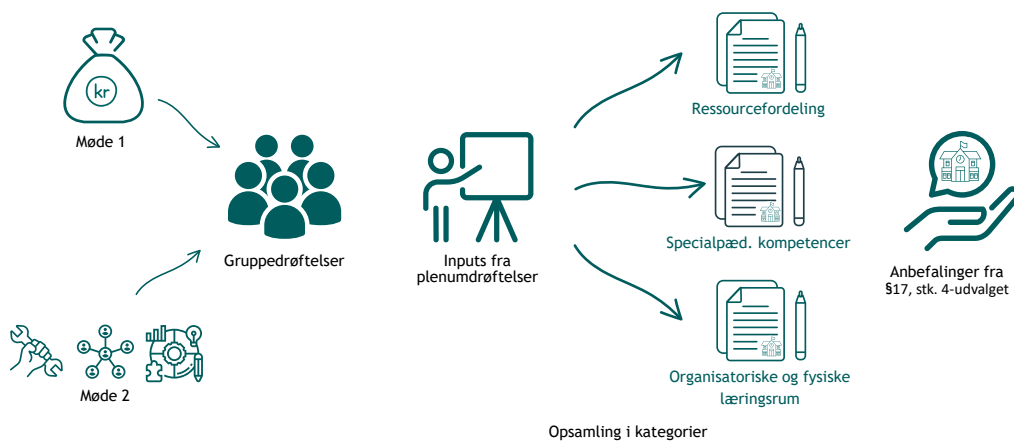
kr

Møde 1

Gruppedrøftelser

Møde 2

Inputs fra plenumdrøftelser

Ressourcefordeling

Specialpæd. kompetencer

Organisatoriske og fysiske læringsrum

Anbefalinger fra §17, stk. 4-udvalget

Opsamling i kategorier